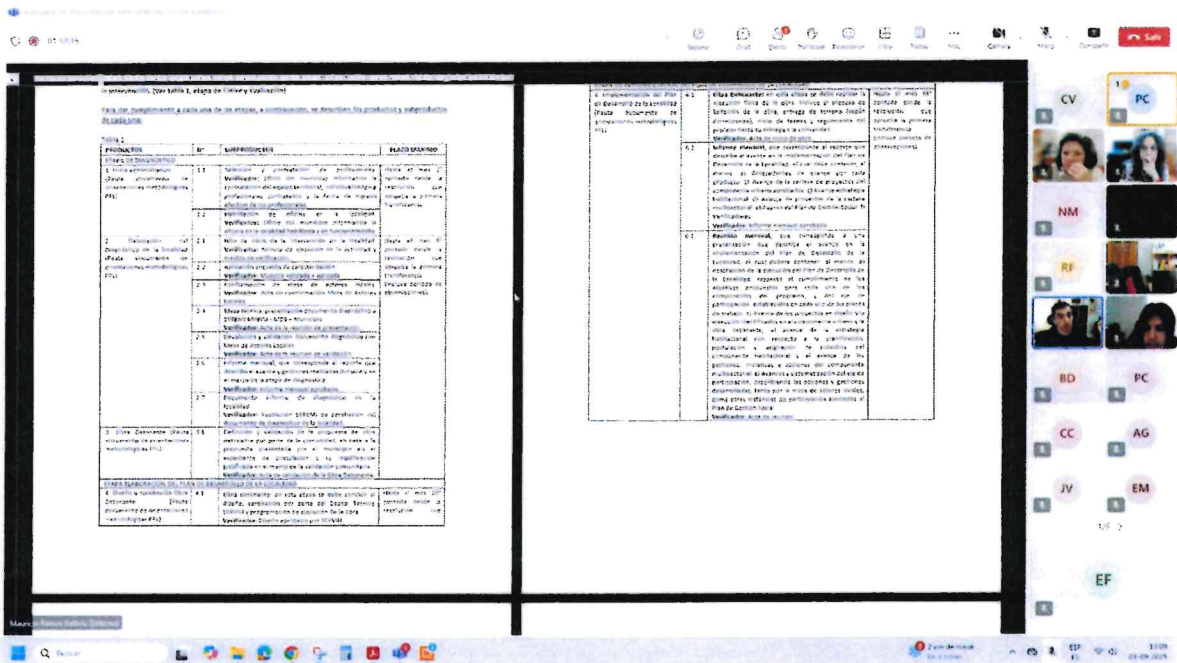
01:57:15

Salir

la intervención. (ver tabla 1, etapa de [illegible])

Para dar cumplimiento a cada una de las etapas, a continuación, se describen los productos y subproductos de cada una:

Tabla 1

| PRODUCTOS | Nº | SUBPRODUCTOS | PLAZO MÁXIMO |
|---|---|---|---|
| ETAPA DE DIAGNÓSTICO | | | |
| 1. Inicio administrativo | 1.1 | Selección y contratación de profesionales. Verificador: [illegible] | Hasta el mes 2 contado desde la resolución que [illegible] |
| | 1.2 | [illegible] Verificador: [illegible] | |
| 2. Elaboración del Diagnóstico de la localidad | 2.1 | Hito de inicio de la intervención en la localidad. Verificador: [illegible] | Hasta el mes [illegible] |
| | 2.2 | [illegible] Verificador: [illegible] | |
| | 2.3 | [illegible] Verificador: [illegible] | |
| | 2.4 | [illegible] Verificador: Acta de la reunión de presentación | |
| | 2.5 | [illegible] Verificador: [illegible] | |
| | 2.6 | Informe mensual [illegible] Verificador: Informe mensual aprobado | |
| | 2.7 | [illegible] Verificador: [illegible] | |
| 3. Obra Detonante | 3.1 | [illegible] | |
| ETAPA ELABORACIÓN DEL PLAN DE DESARROLLO DE LA LOCALIDAD | | | |
| 4. Diseño y ejecución Obra Detonante | 4.1 | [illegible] Verificador: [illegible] | Hasta el mes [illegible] |

| | | | |
|---|---|---|---|
| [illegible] Plan de Desarrollo de la localidad | 4.1 | Obra Detonante: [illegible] Verificador: Acta de inicio de obra | Hasta el mes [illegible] contado desde la resolución que aprueba la primera transferencia |
| | 4.2 | Informe mensual, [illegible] Verificador: Informe mensual aprobado | |
| | 4.3 | Reunión mensual, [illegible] Verificador: Acta de reunión | |

CV PC NM RF BD PC CC AG JV EM EF

Mauricio Ramos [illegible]

Buscar

ESP